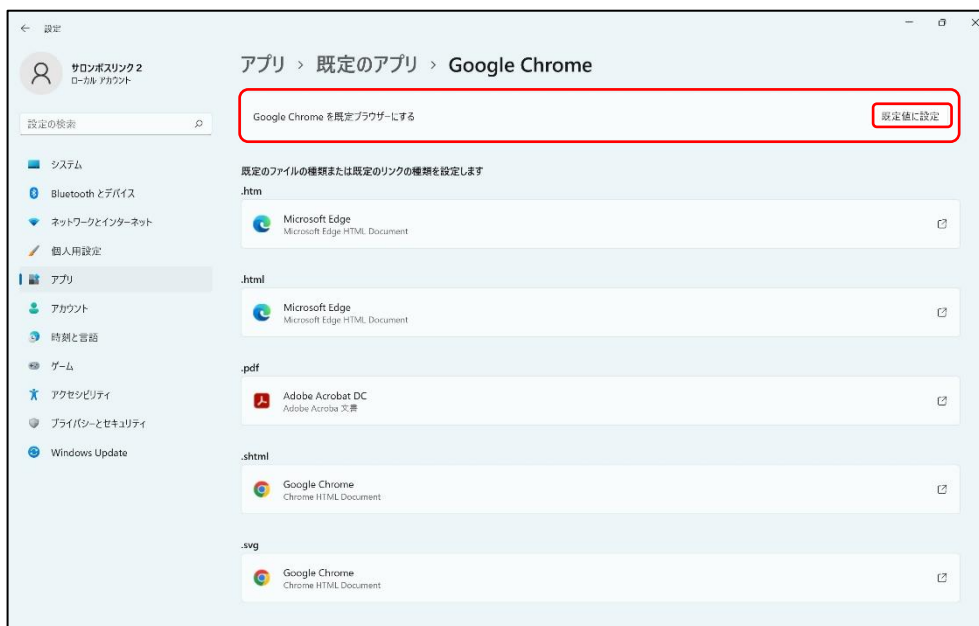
← 設定

サロンボスリンク2
ローカル アカウント

設定の検索

システム
Bluetooth とデバイス
ネットワークとインターネット
個人用設定
アプリ
アカウント
時刻と言語
ゲーム
アクセシビリティ
プライバシーとセキュリティ
Windows Update

アプリ › 既定のアプリ › Google Chrome

Google Chrome を既定ブラウザーにする

既定値に設定

既定のファイルの種類または既定のリンクの種類を設定します

.htm
Microsoft Edge
Microsoft Edge HTML Document

.html
Microsoft Edge
Microsoft Edge HTML Document

.pdf
Adobe Acrobat DC
Adobe Acroba 文書

.shtml
Google Chrome
Chrome HTML Document

.svg
Google Chrome
Chrome HTML Document